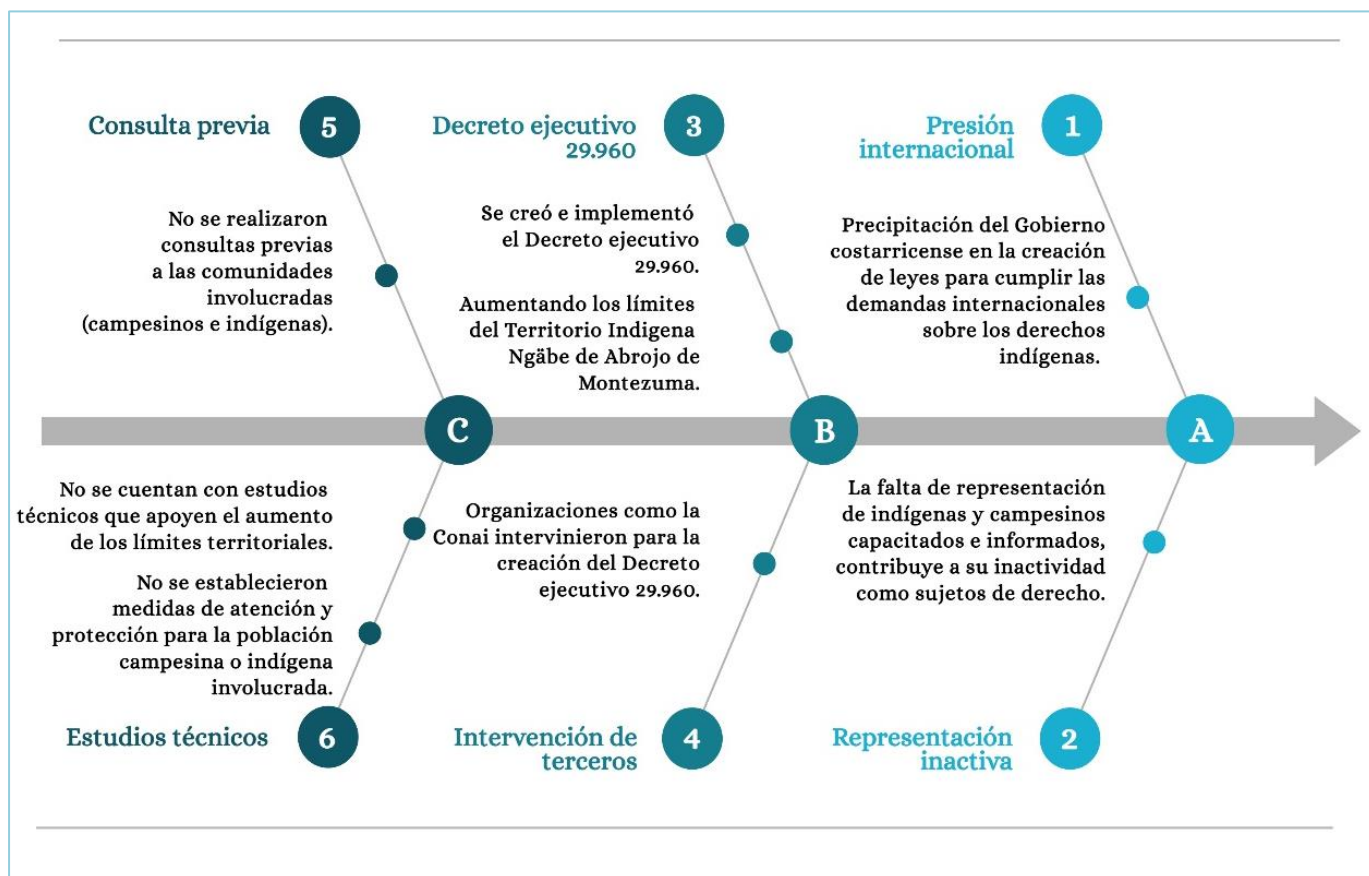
Consulta previa 5

No se realizaron consultas previas a las comunidades involucradas (campesinos e indígenas).

Decreto ejecutivo 29.960 3

Se creó e implementó el Decreto ejecutivo 29.960.

Aumentando los límites del Territorio Indigena Ngäbe de Abrojo de Montezuma.

Presión internacional 1

Precipitación del Gobierno costarricense en la creación de leyes para cumplir las demandas internacionales sobre los derechos indígenas.

C

B

A

No se cuentan con estudios técnicos que apoyen el aumento de los límites territoriales.

No se establecieron medidas de atención y protección para la población campesina o indígena involucrada.

Estudios técnicos 6

Organizaciones como la Conai intervinieron para la creación del Decreto ejecutivo 29.960.

Intervención de terceros 4

La falta de representación de indígenas y campesinos capacitados e informados, contribuye a su inactividad como sujetos de derecho.

Representación inactiva 2